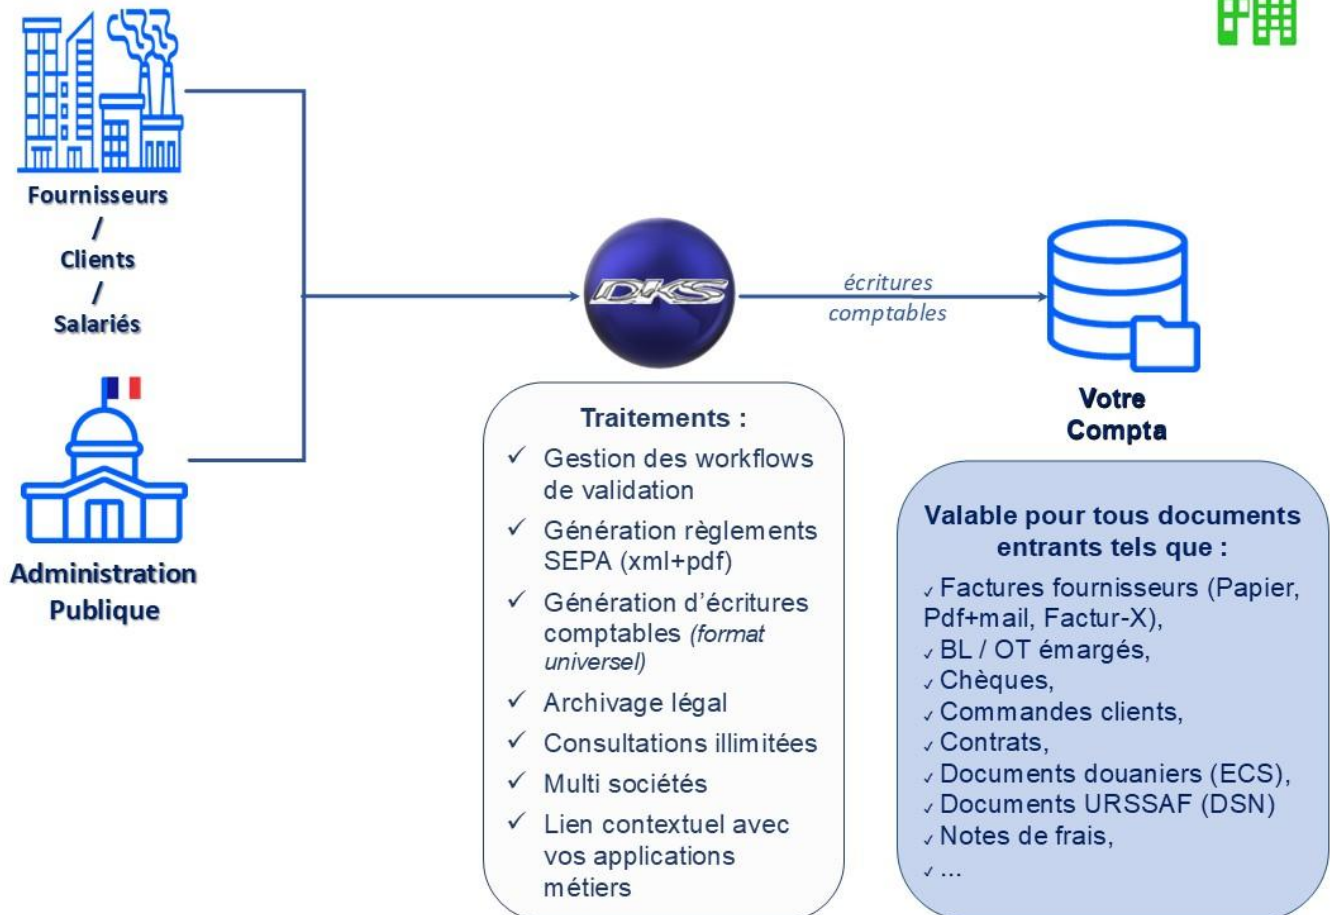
Fournisseurs
/
Clients
/
Salariés

Administration
Publique

DKS

écritures
comptables

Votre
Compta

Traitements :
✓ Gestion des workflows de validation
✓ Génération règlements SEPA (xml+pdf)
✓ Génération d'écritures comptables *(format universel)*
✓ Archivage légal
✓ Consultations illimitées
✓ Multi sociétés
✓ Lien contextuel avec vos applications métiers

Valable pour tous documents entrants tels que :
✓ Factures fournisseurs (Papier, Pdf+mail, Factur-X),
✓ BL / OT émargés,
✓ Chèques,
✓ Commandes clients,
✓ Contrats,
✓ Documents douaniers (ECS),
✓ Documents URSSAF (DSN)
✓ Notes de frais,
✓ ...